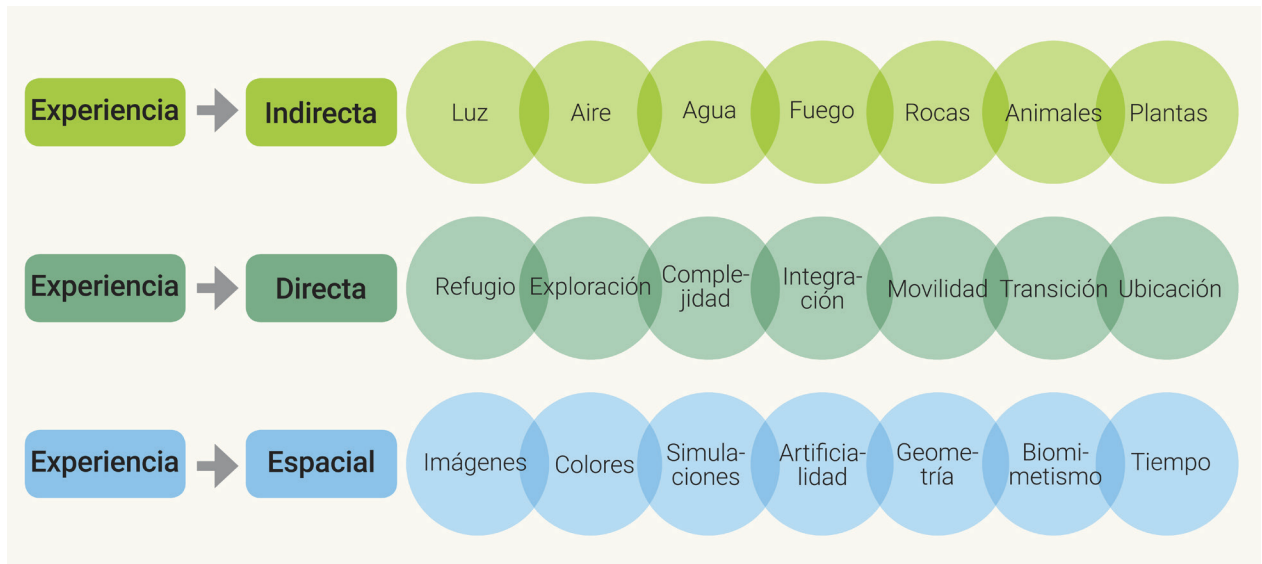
Experiencia Indirecta
Luz
Aire
Agua
Fuego
Rocas
Animales
Plantas

Experiencia Directa
Refugio
Exploración
Complejidad
Integración
Movilidad
Transición
Ubicación

Experiencia Espacial
Imágenes
Colores
Simulaciones
Artificialidad
Geometría
Biomimetismo
Tiempo